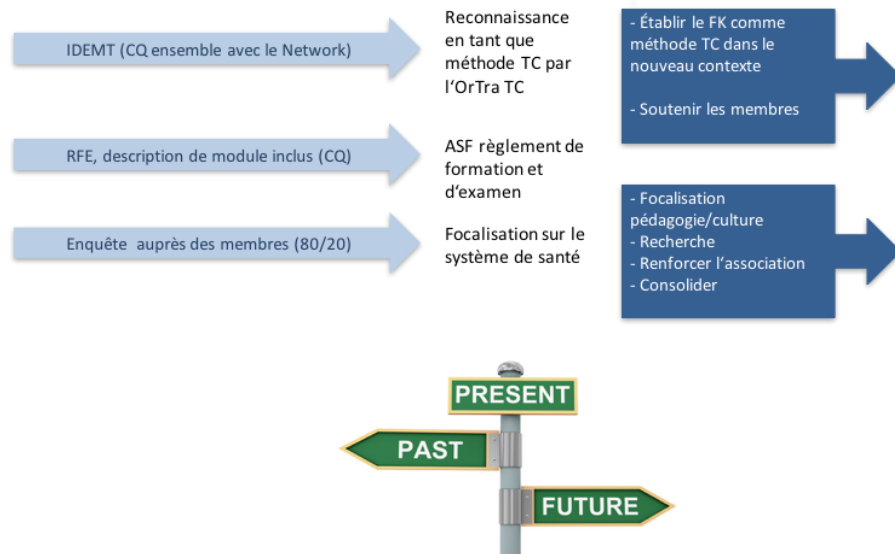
IDEMT (CQ ensemble avec le Network)

Reconnaissance en tant que méthode TC par l'OrTra TC

- Établir le FK comme méthode TC dans le nouveau contexte

- Soutenir les membres

RFE, description de module inclus (CQ)

ASF règlement de formation et d'examen

Enquête auprès des membres (80/20)

Focalisation sur le système de santé

- Focalisation pédagogie/culture
- Recherche
- Renforcer l'association
- Consolider

PRESENT

PAST

FUTURE